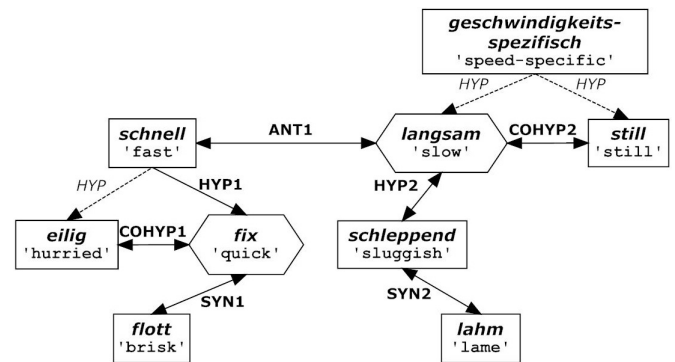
geschwindigkeitsspezifisch
'speed-specific'

HYP
HYP

schnell
'fast'

ANT1

langsam
'slow'

COHYP2

still
'still'

HYP
HYP1
HYP2

eilig
'hurried'

COHYP1

fix
'quick'

schleppend
'sluggish'

SYN1
SYN2

flott
'brisk'

lahm
'lame'